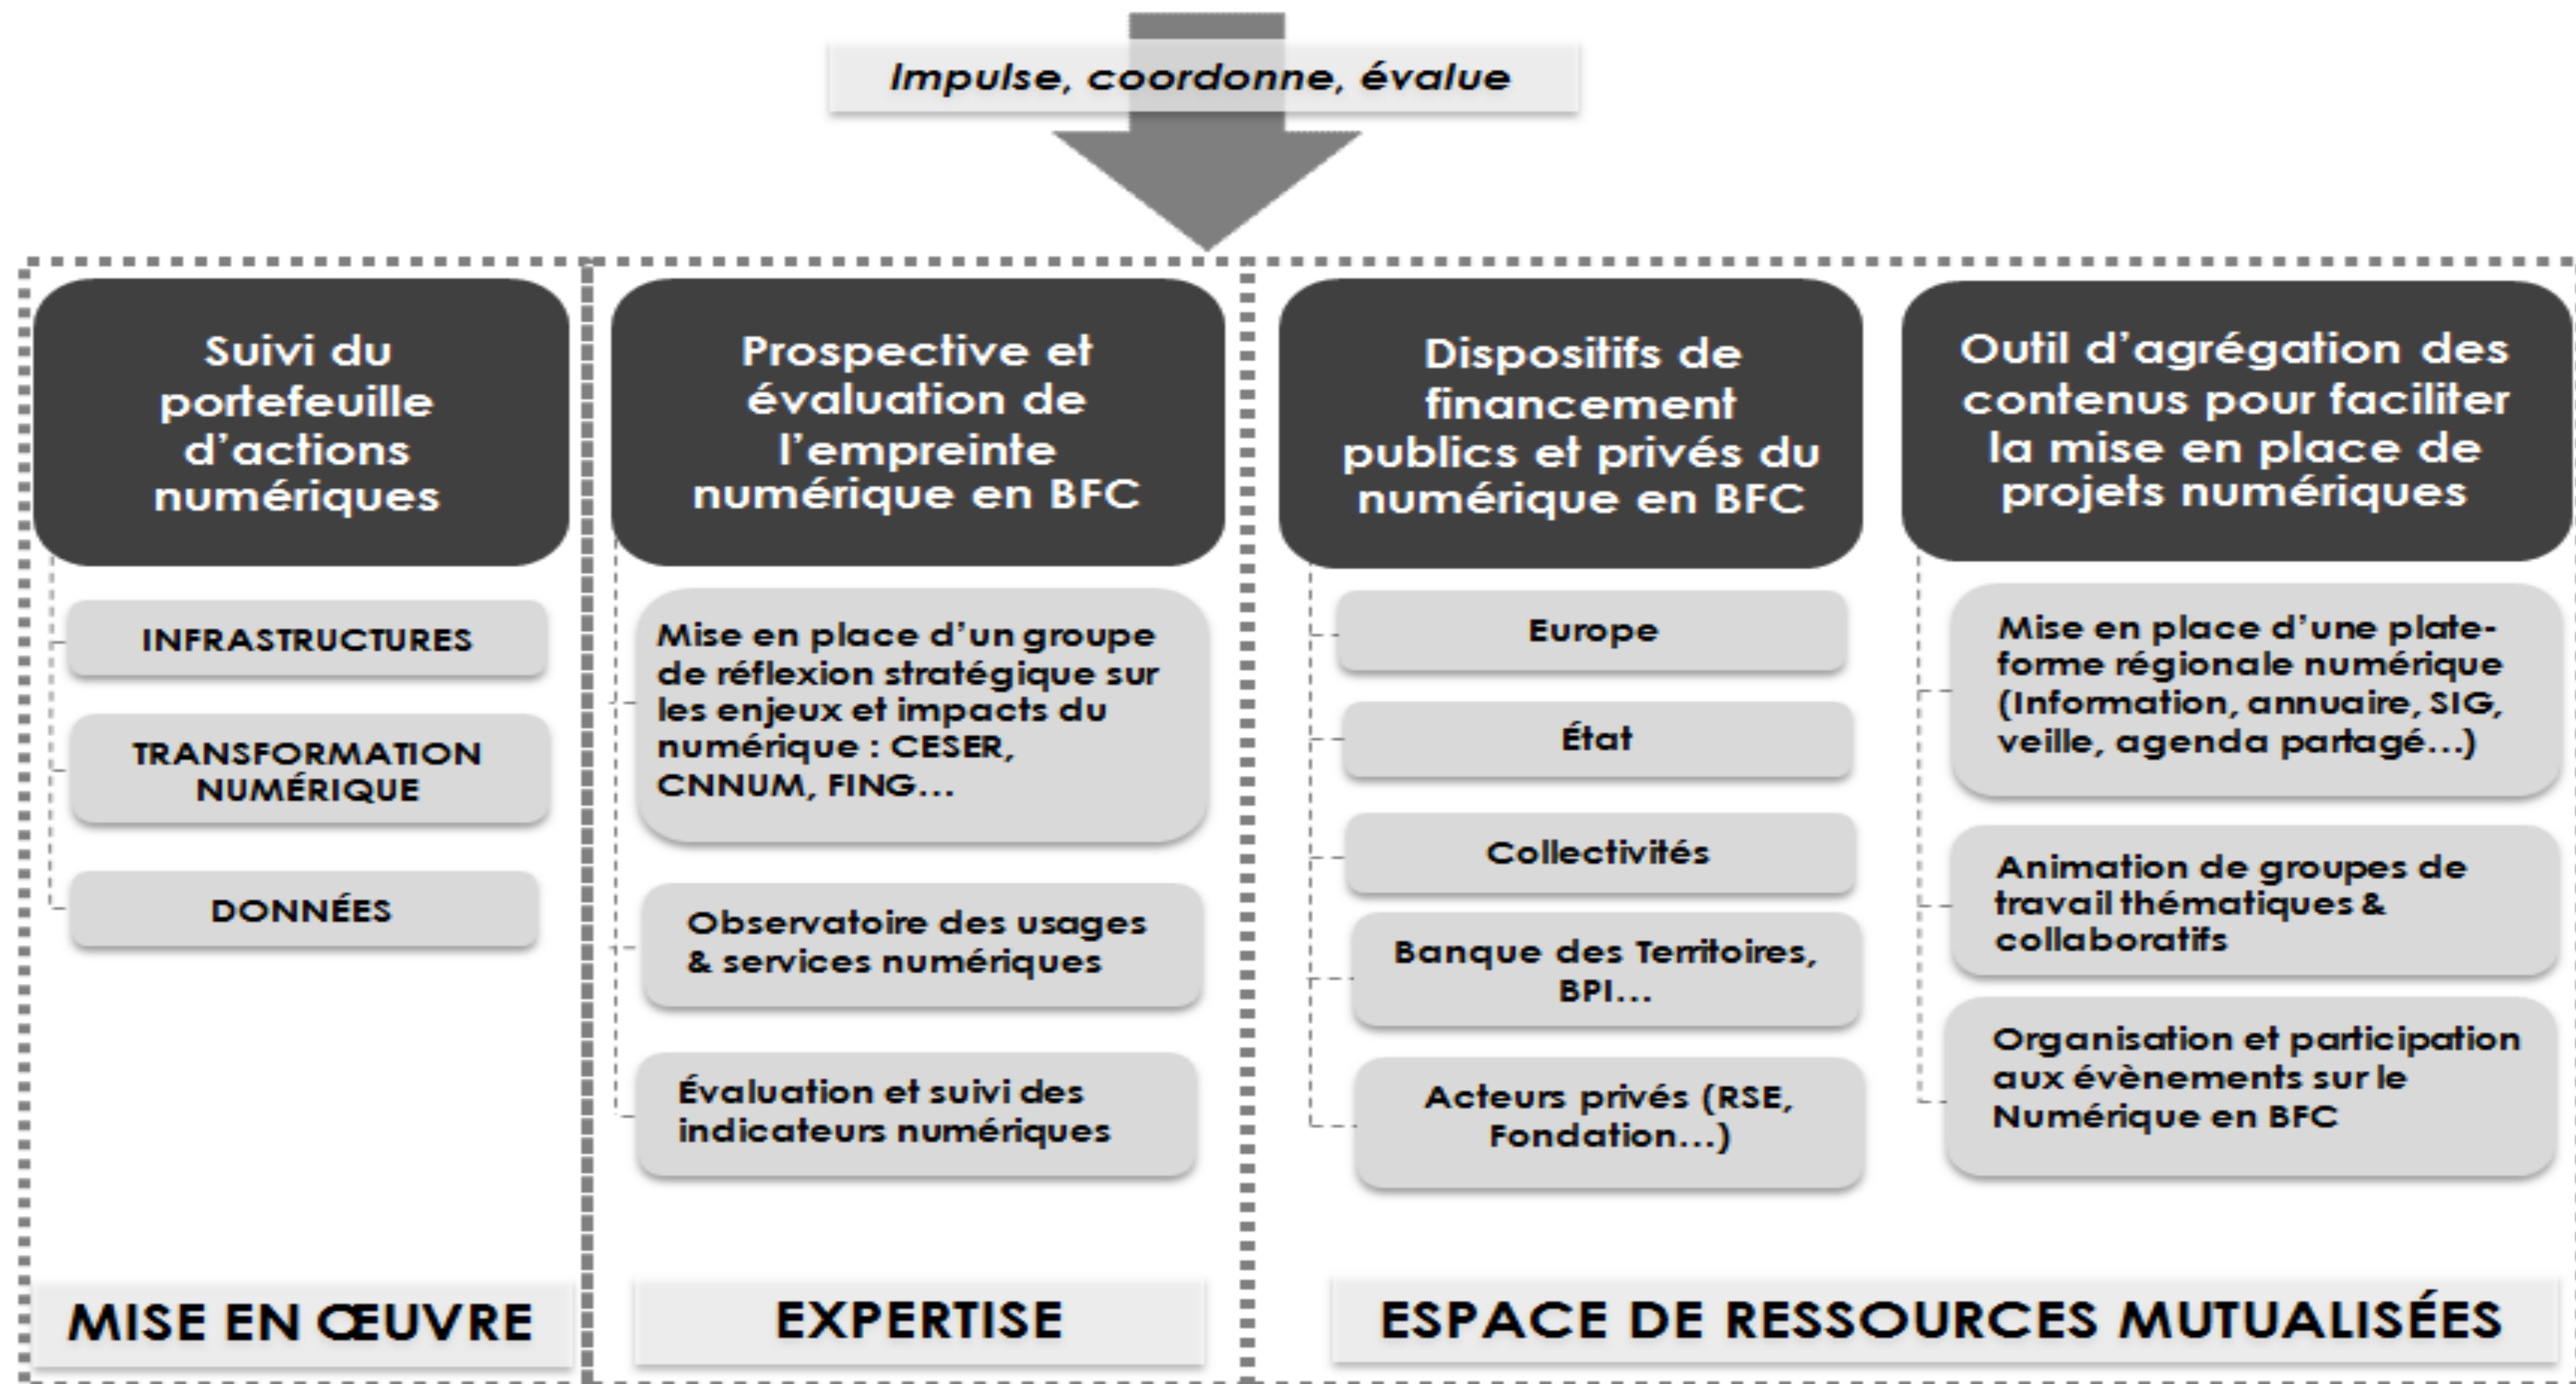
Impulse, coordonne, évalue

Suivi du portefeuille d'actions numériques

INFRASTRUCTURES

TRANSFORMATION NUMÉRIQUE

DONNÉES

MISE EN ŒUVRE

Prospective et évaluation de l'empreinte numérique en BFC

Mise en place d'un groupe de réflexion stratégique sur les enjeux et impacts du numérique : CESER, CNNUM, FING...

Observatoire des usages & services numériques

Évaluation et suivi des indicateurs numériques

EXPERTISE

Dispositifs de financement publics et privés du numérique en BFC

Europe

État

Collectivités

Banque des Territoires, BPI...

Acteurs privés (RSE, Fondation...)

Outil d'agrégation des contenus pour faciliter la mise en place de projets numériques

Mise en place d'une plate-forme régionale numérique (Information, annuaire, SIG, veille, agenda partagé...)

Animation de groupes de travail thématiques & collaboratifs

Organisation et participation aux évènements sur le Numérique en BFC

ESPACE DE RESSOURCES MUTUALISÉES